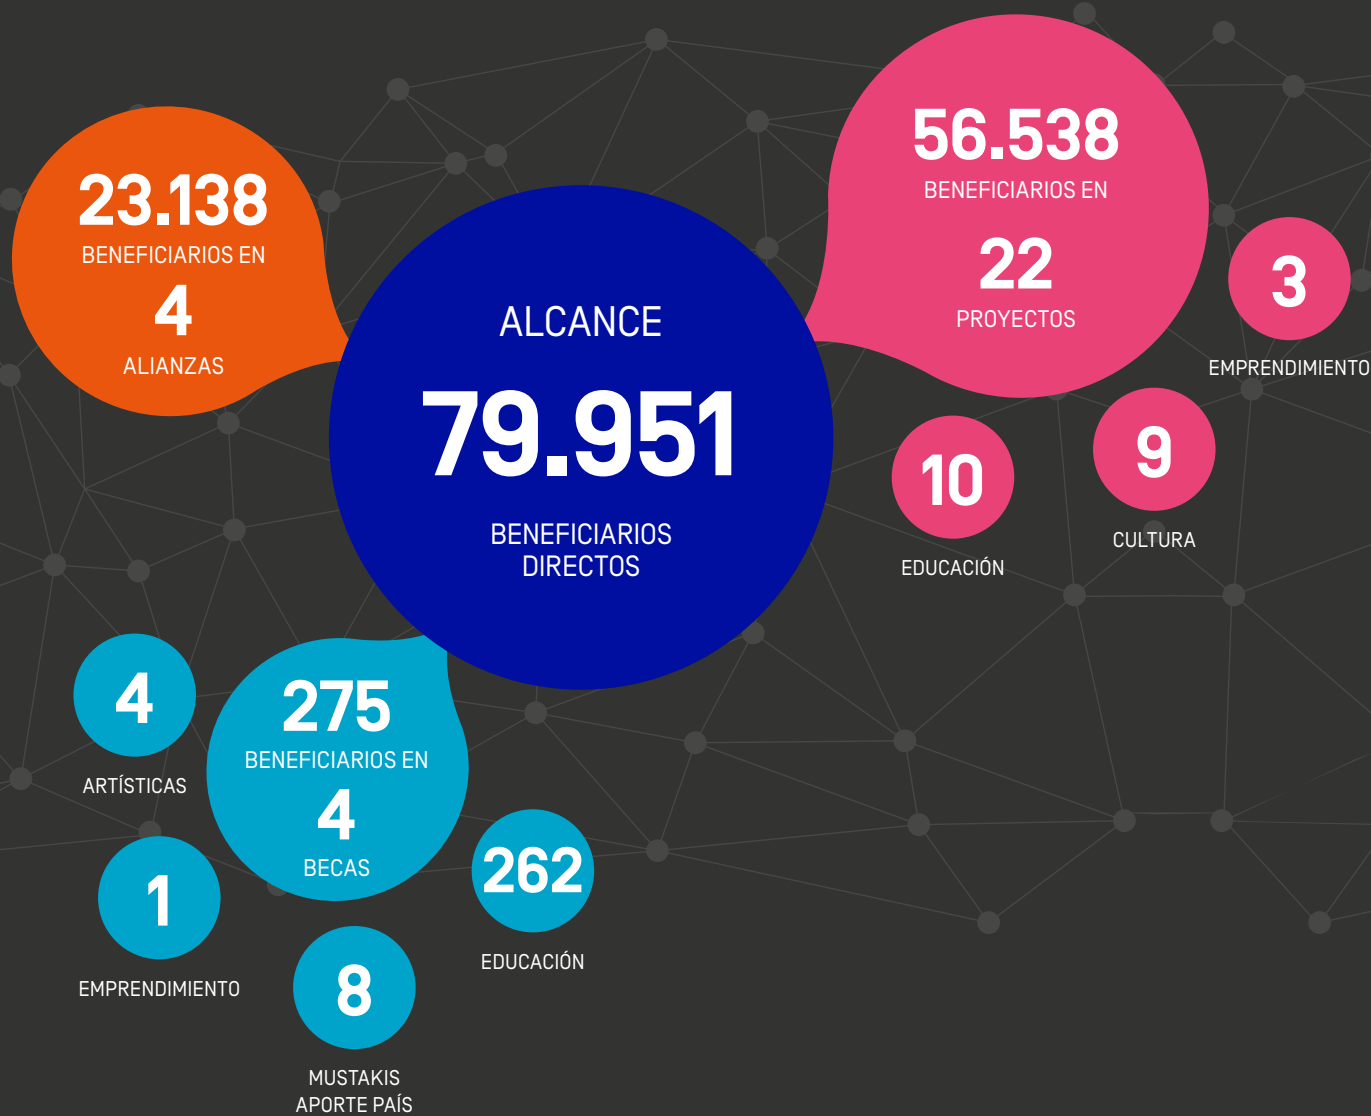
23.138
BENEFICIARIOS EN
4
ALIANZAS

ALCANCE
79.951
BENEFICIARIOS DIRECTOS

56.538
BENEFICIARIOS EN
22
PROYECTOS

3
EMPRENDIMIENTO

10
EDUCACIÓN

9
CULTURA

4
ARTÍSTICAS

275
BENEFICIARIOS EN
4
BECAS

1
EMPRENDIMIENTO

8
MUSTAKIS APORTE PAÍS

262
EDUCACIÓN